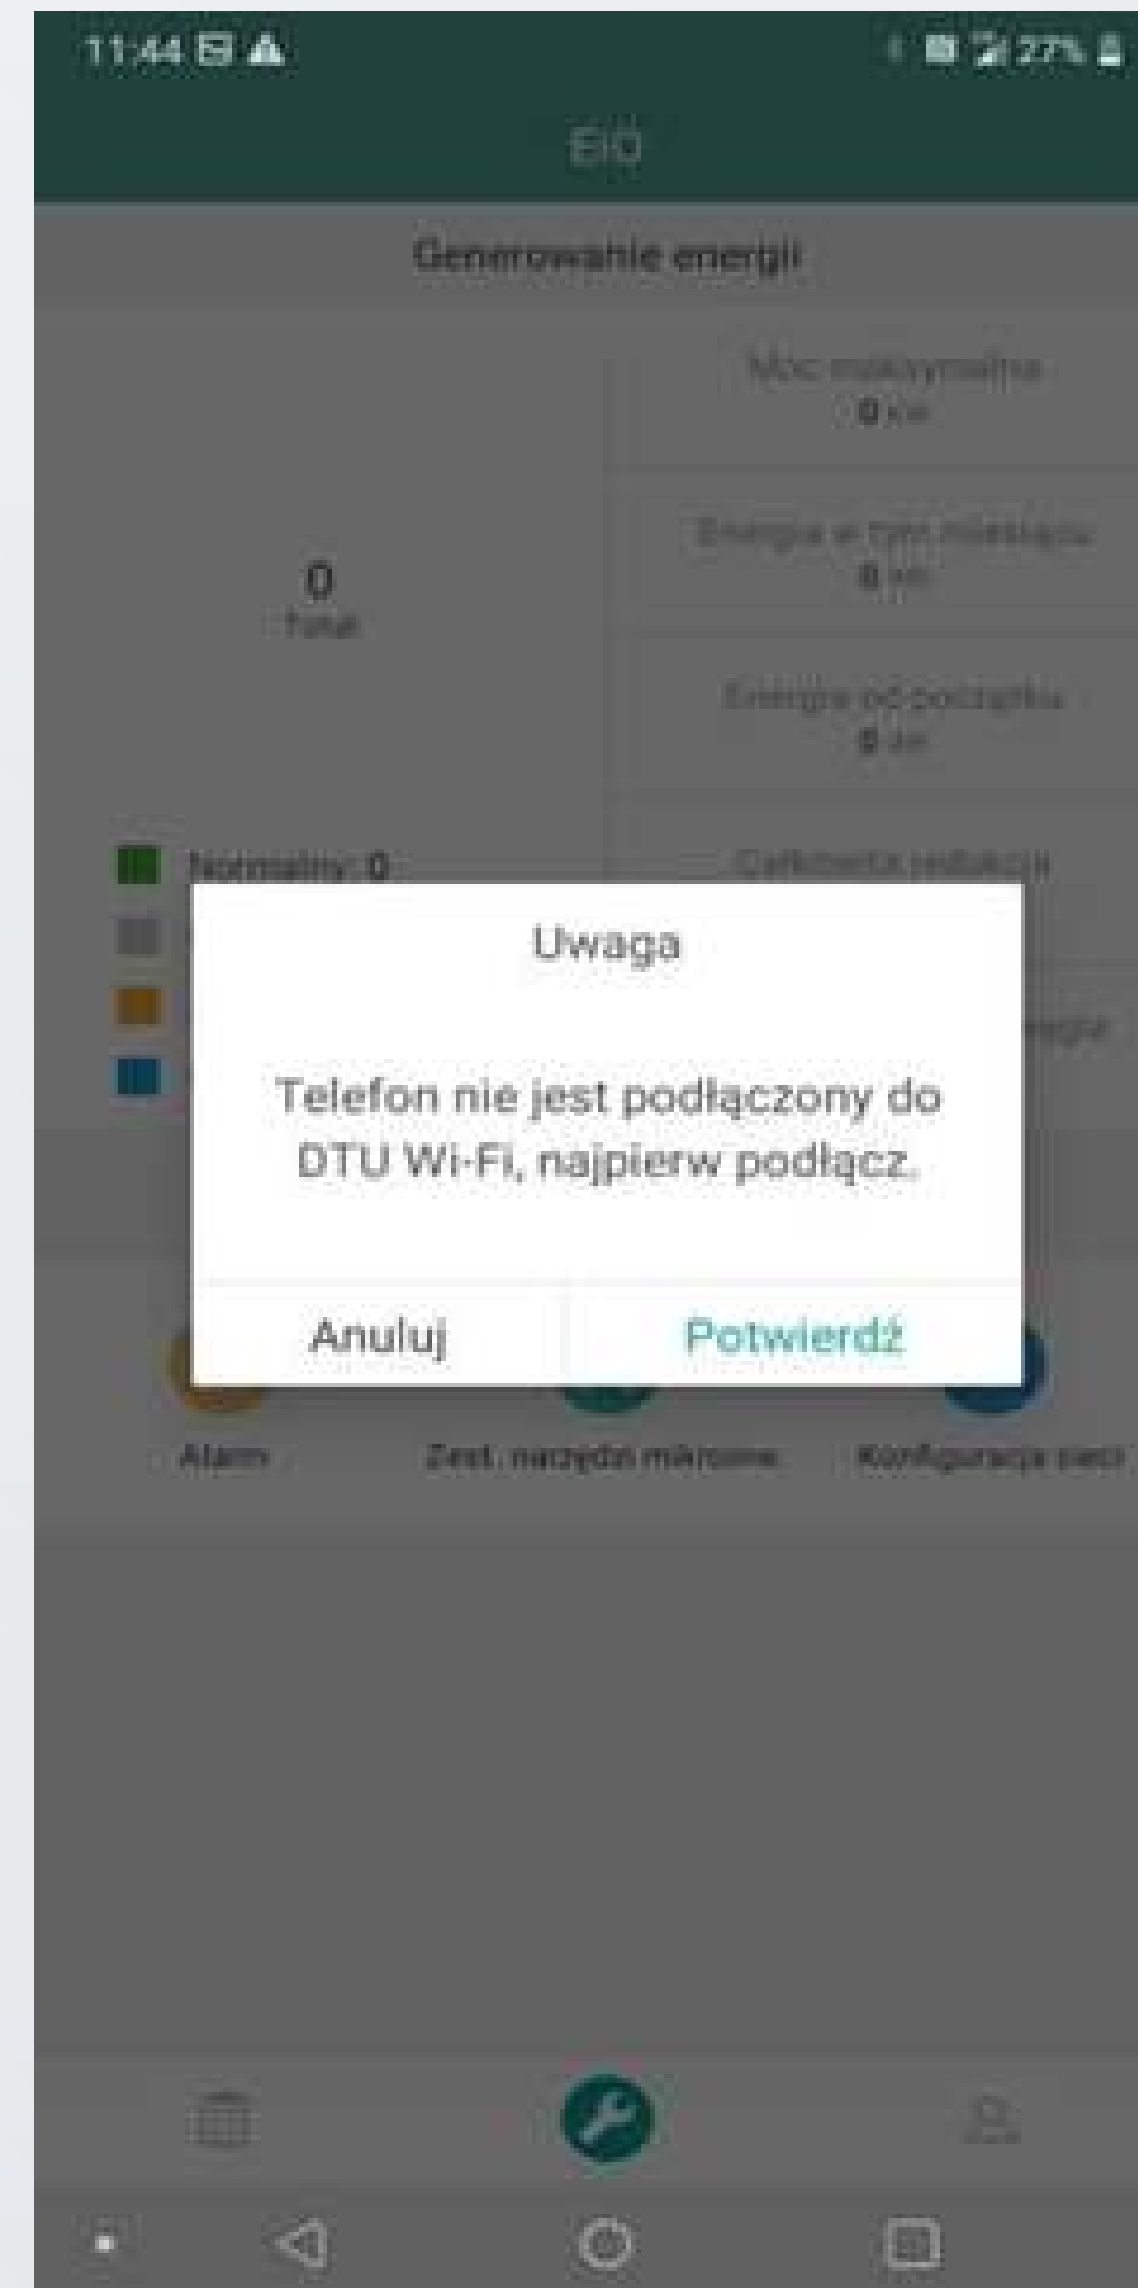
11:44

27%

EIO

Generowanie energii

Moc maksymalna
0 kW

Energia w tym miesiącu
0 kWh

Energia od początku
0 kWh

Całkowita redukcja

0
Total

Normalny: 0

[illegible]energia

Uwaga

Telefon nie jest podłączony do DTU Wi-Fi, najpierw podłącz.

Anuluj

Potwierdź

Alarm

Zest. narzędzi mikroinw.

Konfiguracja sieci